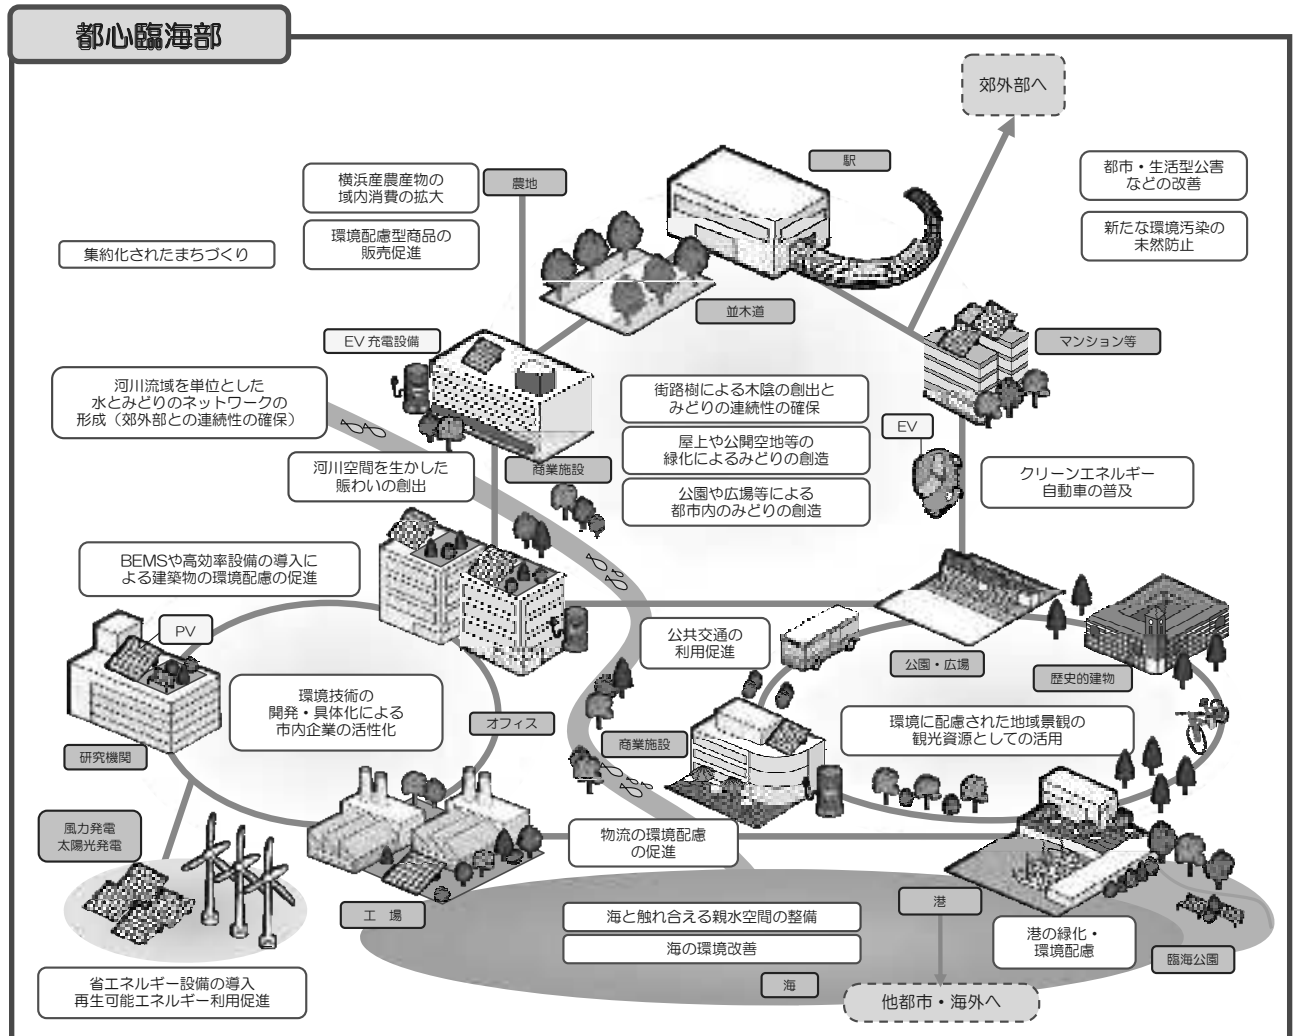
都心臨海部

郊外部へ

駅

都市・生活型公害などの改善

新たな環境汚染の未然防止

横浜産農産物の域内消費の拡大

農地

環境配慮型商品の販売促進

集約化されたまちづくり

並木道

EV 充電設備

マンション等

河川流域を単位とした水とみどりのネットワークの形成（郊外部との連続性の確保）

街路樹による木陰の創出とみどりの連続性の確保

屋上や公開空地等の緑化によるみどりの創造

EV

河川空間を生かした賑わいの創出

商業施設

公園や広場等による都市内のみどりの創造

クリーンエネルギー自動車の普及

BEMSや高効率設備の導入による建築物の環境配慮の促進

PV

公共交通の利用促進

公園・広場

歴史的建物

環境技術の開発・具体化による市内企業の活性化

オフィス

環境に配慮された地域景観の観光資源としての活用

研究機関

商業施設

風力発電
太陽光発電

物流の環境配慮の促進

工　場

海と触れ合える親水空間の整備

港

海の環境改善

港の緑化・環境配慮

臨海公園

省エネルギー設備の導入
再生可能エネルギー利用促進

海

他都市・海外へ